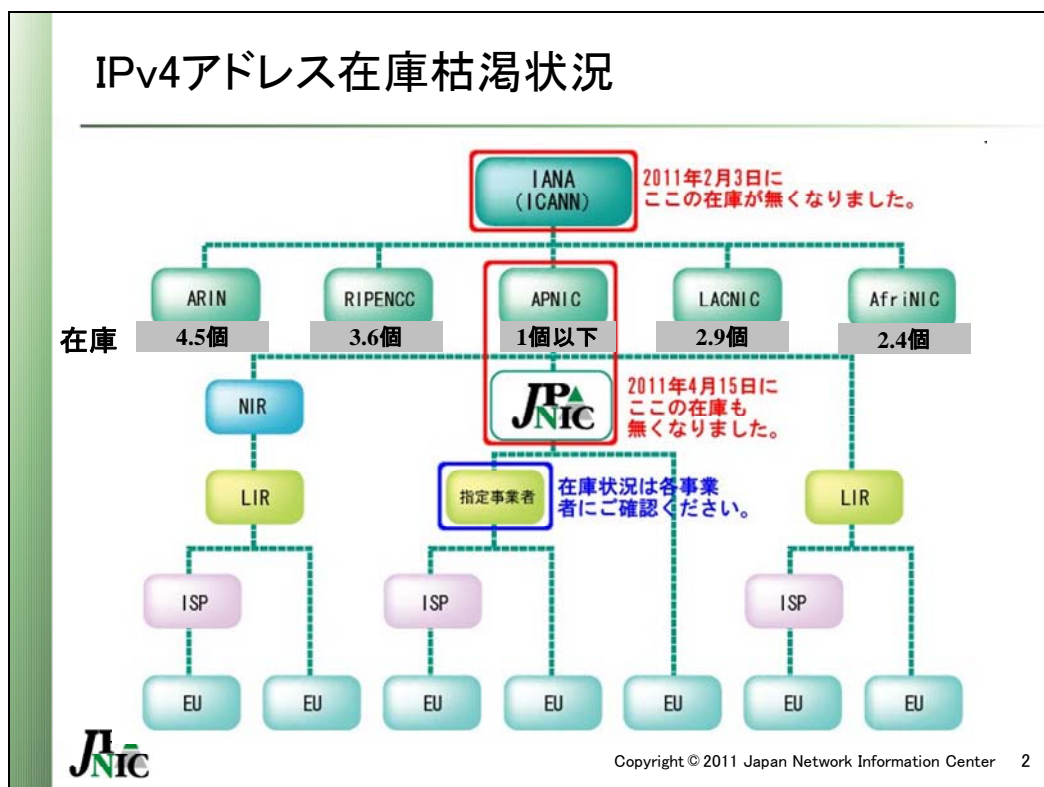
IPv4アドレス在庫枯渇状況

IANA
(ICANN)

2011年2月3日に
ここの在庫が無くなりました。

ARIN

RIPENCC

APNIC

LACNIC

AfriNIC

在庫

4.5個

3.6個

1個以下

2.9個

2.4個

NIR

JPNIC

2011年4月15日に
ここの在庫も
無くなりました。

LIR

指定事業者

在庫状況は各事業者にご確認ください。

LIR

ISP

ISP

ISP

EU

EU

EU

EU

EU

EU

EU

JPNIC

Copyright © 2011 Japan Network Information Center 2